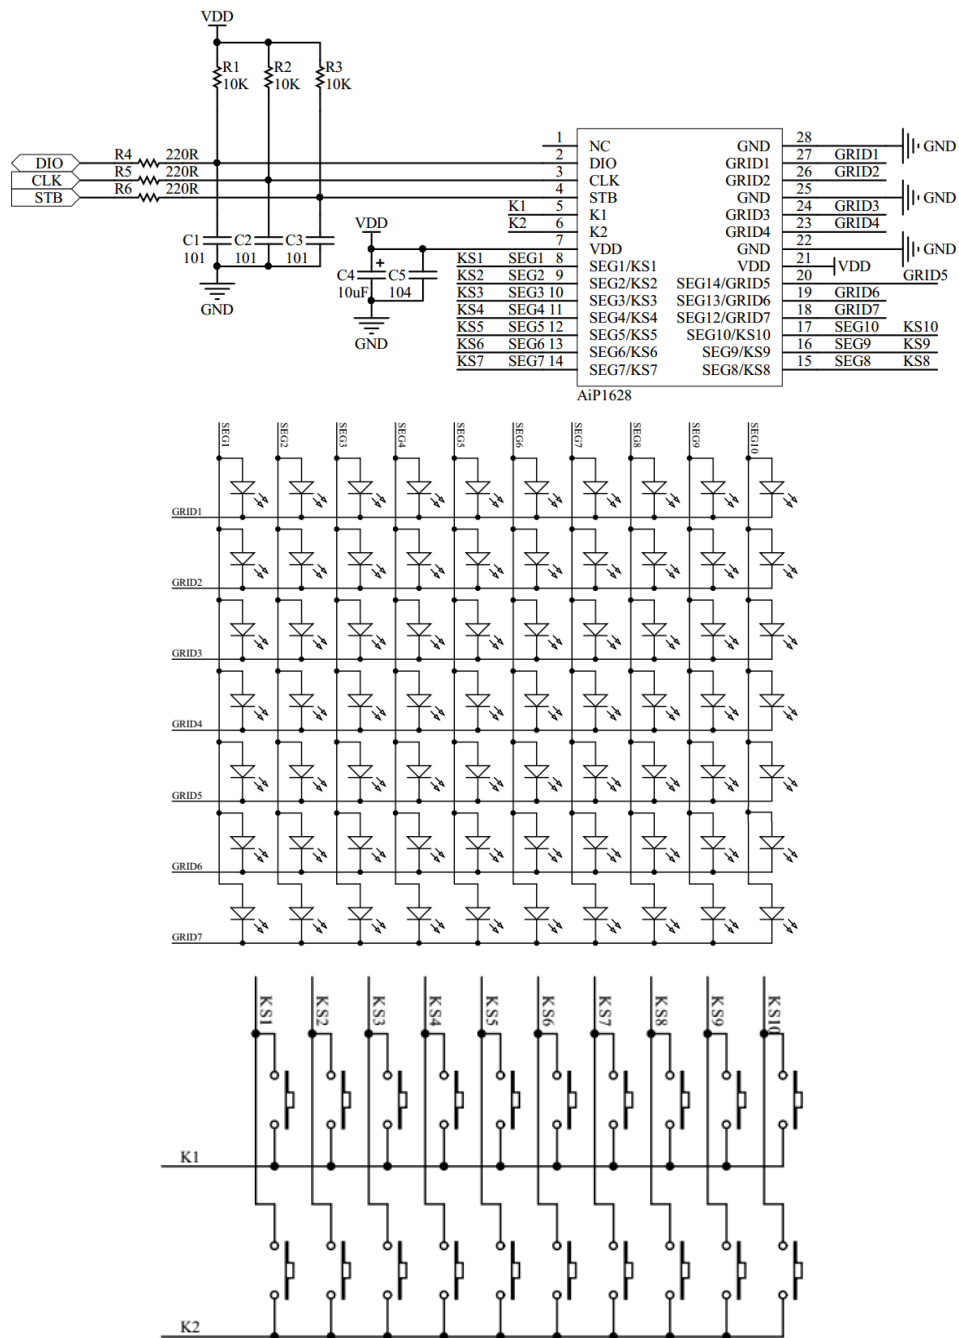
VDD

R1 10K
R2 10K
R3 10K

DIO
CLK
STB

R4 220R
R5 220R
R6 220R

C1 101
C2 101
C3 101

GND

VDD
C4 10uF
C5 104
GND

K1
K2
KS1 SEG1
KS2 SEG2
KS3 SEG3
KS4 SEG4
KS5 SEG5
KS6 SEG6
KS7 SEG7

| Pin | Left | Right | Pin |
|---|---|---|---|
| 1 | NC | GND | 28 |
| 2 | DIO | GRID1 | 27 |
| 3 | CLK | GRID2 | 26 |
| 4 | STB | GND | 25 |
| 5 | K1 | GRID3 | 24 |
| 6 | K2 | GRID4 | 23 |
| 7 | VDD | GND | 22 |
| 8 | SEG1/KS1 | VDD | 21 |
| 9 | SEG2/KS2 | SEG14/GRID5 | 20 |
| 10 | SEG3/KS3 | SEG13/GRID6 | 19 |
| 11 | SEG4/KS4 | SEG12/GRID7 | 18 |
| 12 | SEG5/KS5 | SEG10/KS10 | 17 |
| 13 | SEG6/KS6 | SEG9/KS9 | 16 |
| 14 | SEG7/KS7 | SEG8/KS8 | 15 |

AiP1628

GND
GRID1
GRID2
GND
GRID3
GRID4
GND
VDD
GRID5
GRID6
GRID7
SEG10 KS10
SEG9 KS9
SEG8 KS8

SEG1 SEG2 SEG3 SEG4 SEG5 SEG6 SEG7 SEG8 SEG9 SEG10

GRID1
GRID2
GRID3
GRID4
GRID5
GRID6
GRID7

KS1 KS2 KS3 KS4 KS5 KS6 KS7 KS8 KS9 KS10

K1

K2